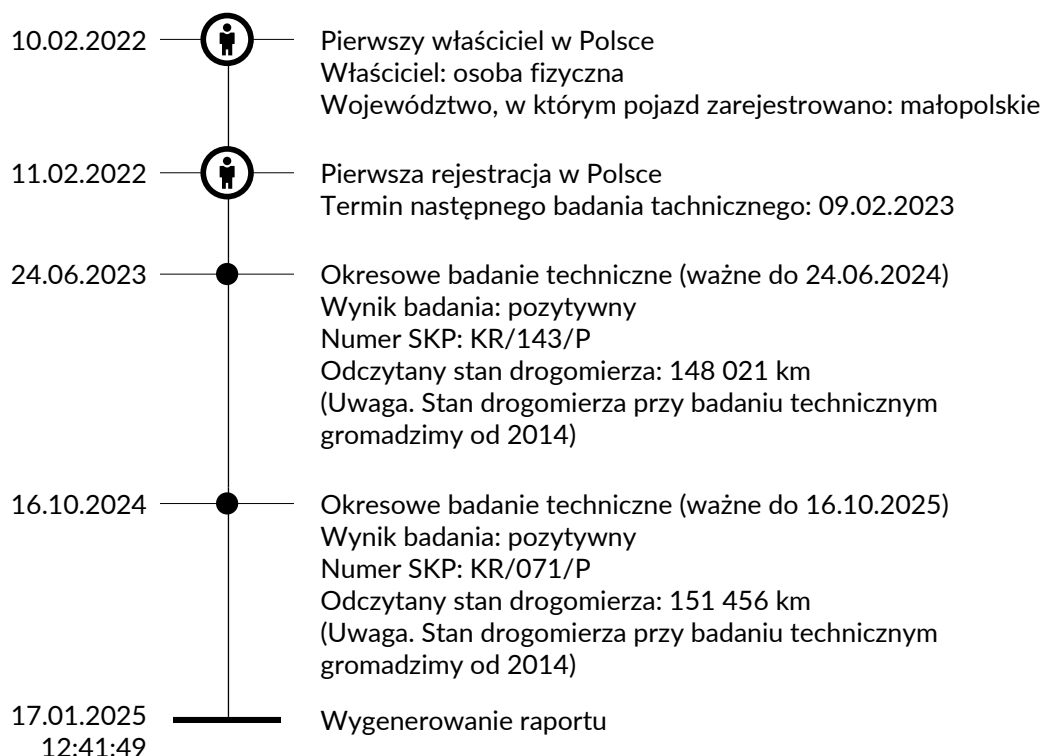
10.02.2022

Pierwszy właściciel w Polsce
Właściciel: osoba fizyczna
Województwo, w którym pojazd zarejestrowano: małopolskie

11.02.2022

Pierwsza rejestracja w Polsce
Termin następnego badania tachnicznego: 09.02.2023

24.06.2023

Okresowe badanie techniczne (ważne do 24.06.2024)
Wynik badania: pozytywny
Numer SKP: KR/143/P
Odczytany stan drogomierza: 148 021 km
(Uwaga. Stan drogomierza przy badaniu technicznym gromadzimy od 2014)

16.10.2024

Okresowe badanie techniczne (ważne do 16.10.2025)
Wynik badania: pozytywny
Numer SKP: KR/071/P
Odczytany stan drogomierza: 151 456 km
(Uwaga. Stan drogomierza przy badaniu technicznym gromadzimy od 2014)

17.01.2025
12:41:49

Wygenerowanie raportu